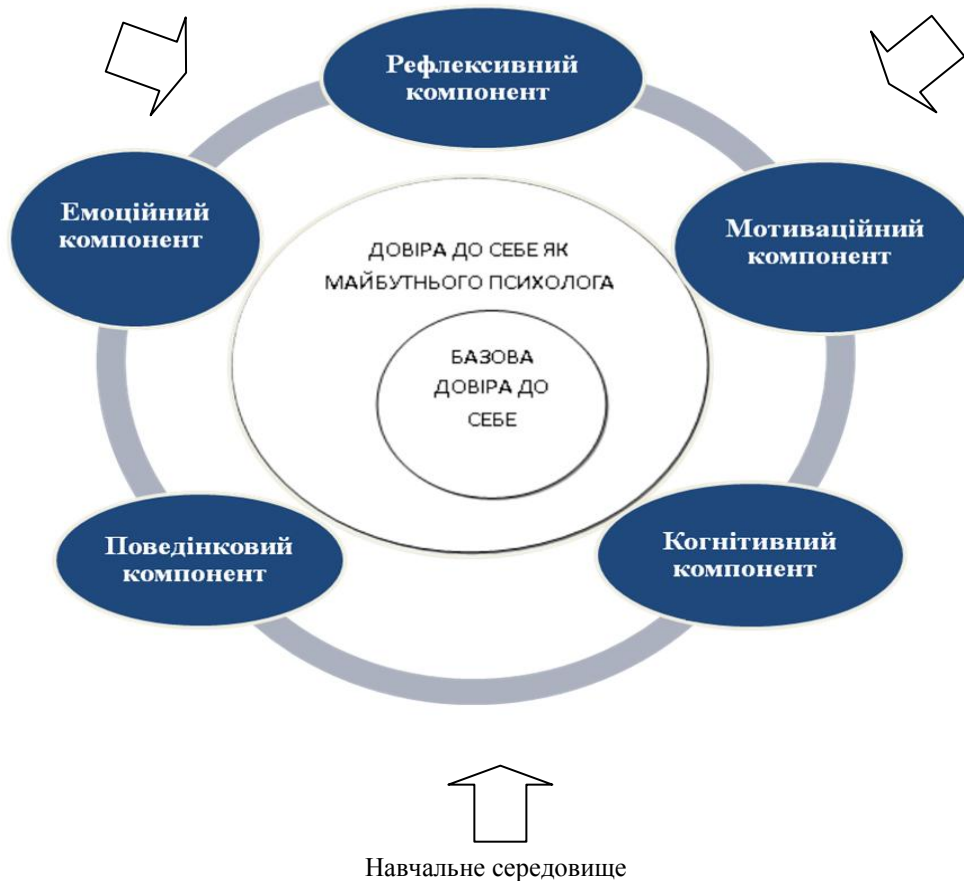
Рефлексивний компонент

Емоційний компонент

Мотиваційний компонент

ДОВІРА ДО СЕБЕ ЯК МАЙБУТНЬОГО ПСИХОЛОГА

БАЗОВА ДОВІРА ДО СЕБЕ

Поведінковий компонент

Когнітивний компонент

Навчальне середовище